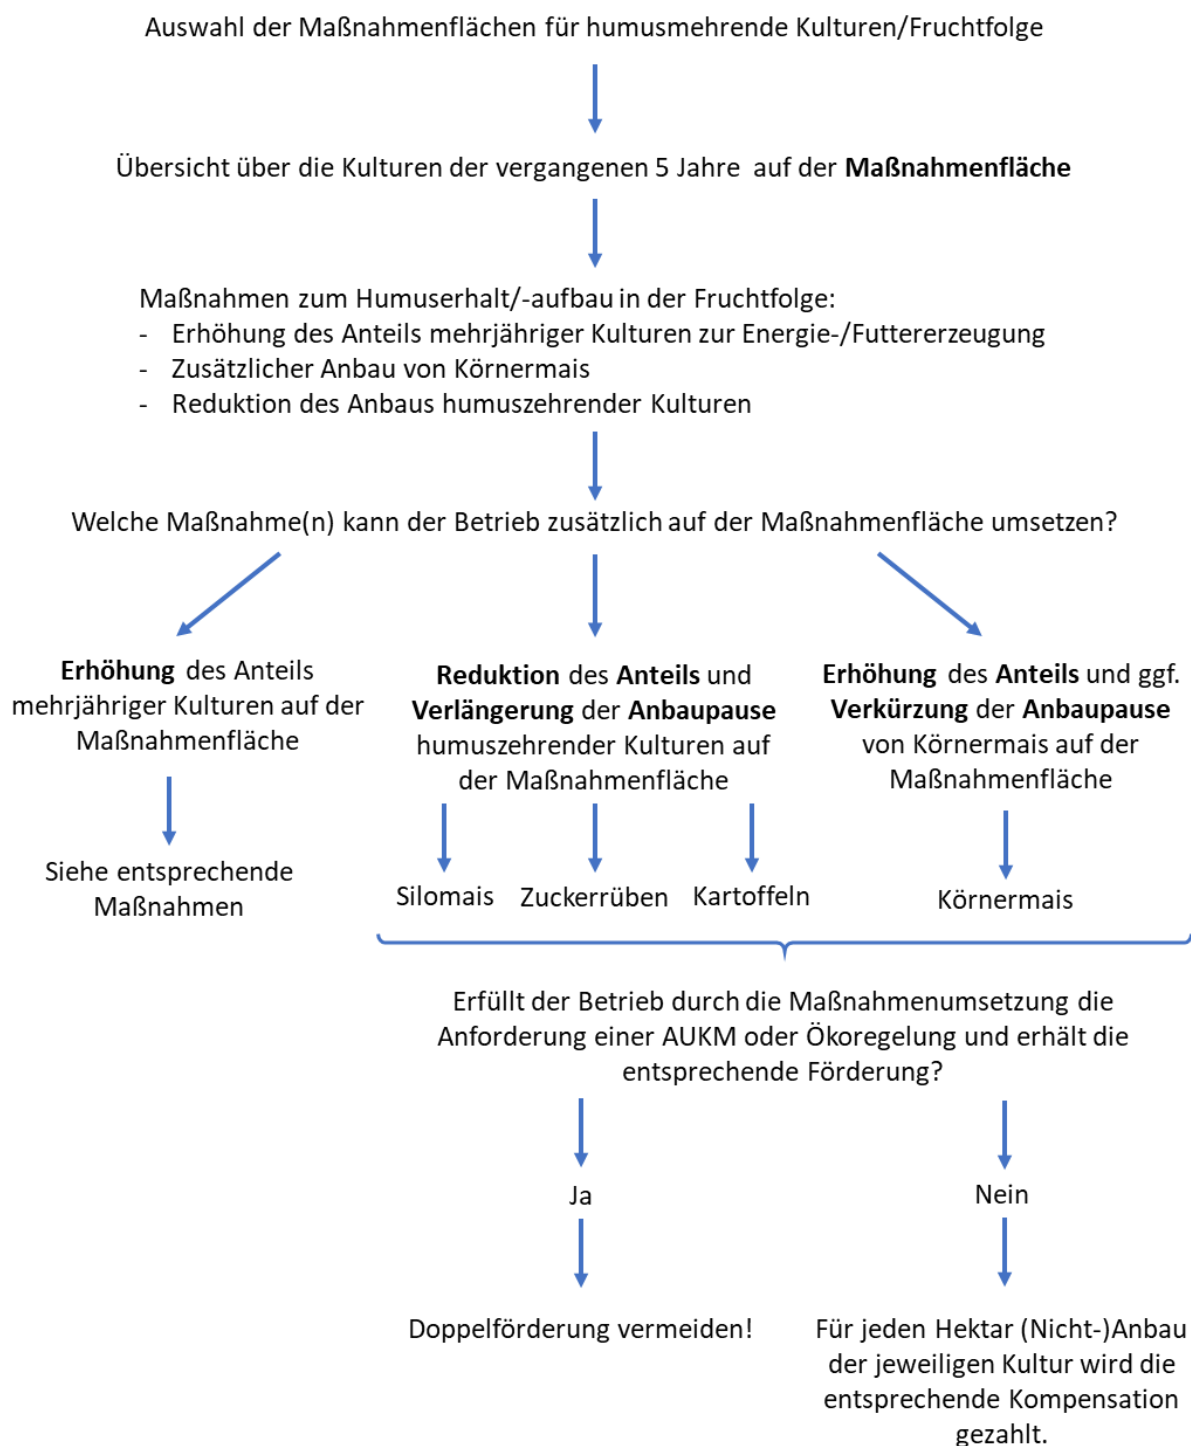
Auswahl der Maßnahmenflächen für humusmehrende Kulturen/Fruchtfolge

Übersicht über die Kulturen der vergangenen 5 Jahre auf der **Maßnahmenfläche**

Maßnahmen zum Humuserhalt/-aufbau in der Fruchtfolge:
- Erhöhung des Anteils mehrjähriger Kulturen zur Energie-/Futtererzeugung
- Zusätzlicher Anbau von Körnermais
- Reduktion des Anbaus humuszehrender Kulturen

Welche Maßnahme(n) kann der Betrieb zusätzlich auf der Maßnahmenfläche umsetzen?

**Erhöhung** des Anteils mehrjähriger Kulturen auf der Maßnahmenfläche

Siehe entsprechende Maßnahmen

**Reduktion** des **Anteils** und **Verlängerung** der **Anbaupause** humuszehrender Kulturen auf der Maßnahmenfläche

Silomais Zuckerrüben Kartoffeln

**Erhöhung** des **Anteils** und ggf. **Verkürzung** der **Anbaupause** von Körnermais auf der Maßnahmenfläche

Körnermais

Erfüllt der Betrieb durch die Maßnahmenumsetzung die Anforderung einer AUKM oder Ökoregelung und erhält die entsprechende Förderung?

Ja

Doppelförderung vermeiden!

Nein

Für jeden Hektar (Nicht-)Anbau der jeweiligen Kultur wird die entsprechende Kompensation gezahlt.